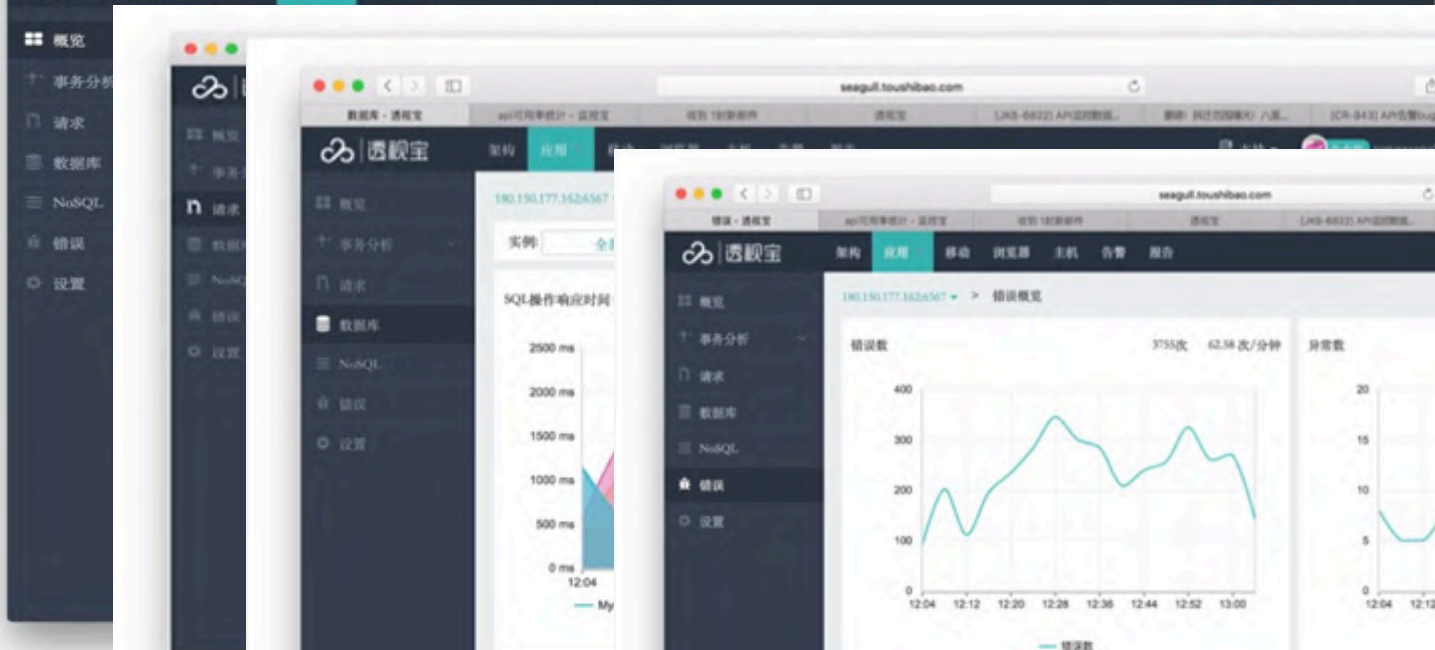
概览
事务分析
请求
数据库
NoSQL
错误
设置

透视宝

seagull.toushibao.com
数据库 - 透视宝

透视宝
架构
应用
概览
事务分析
请求
数据库
NoSQL
错误
设置
180.150.177.162:6567
实例:
SQL操作响应时间
2500 ms
2000 ms
1500 ms
1000 ms
500 ms
0 ms
12:04
My

seagull.toushibao.com
错误 - 透视宝
透视宝
架构
应用
移动
浏览器
主机
告警
报告
概览
事务分析
请求
数据库
NoSQL
错误
设置
180.150.177.162:6567 > 错误概览
错误数
3755次
62.58 次/分钟
400
300
200
100
0
12:04
12:12
12:20
12:28
12:36
12:44
12:52
13:00
错误数
异常数
20
15
10
5
0
12:04
12:12